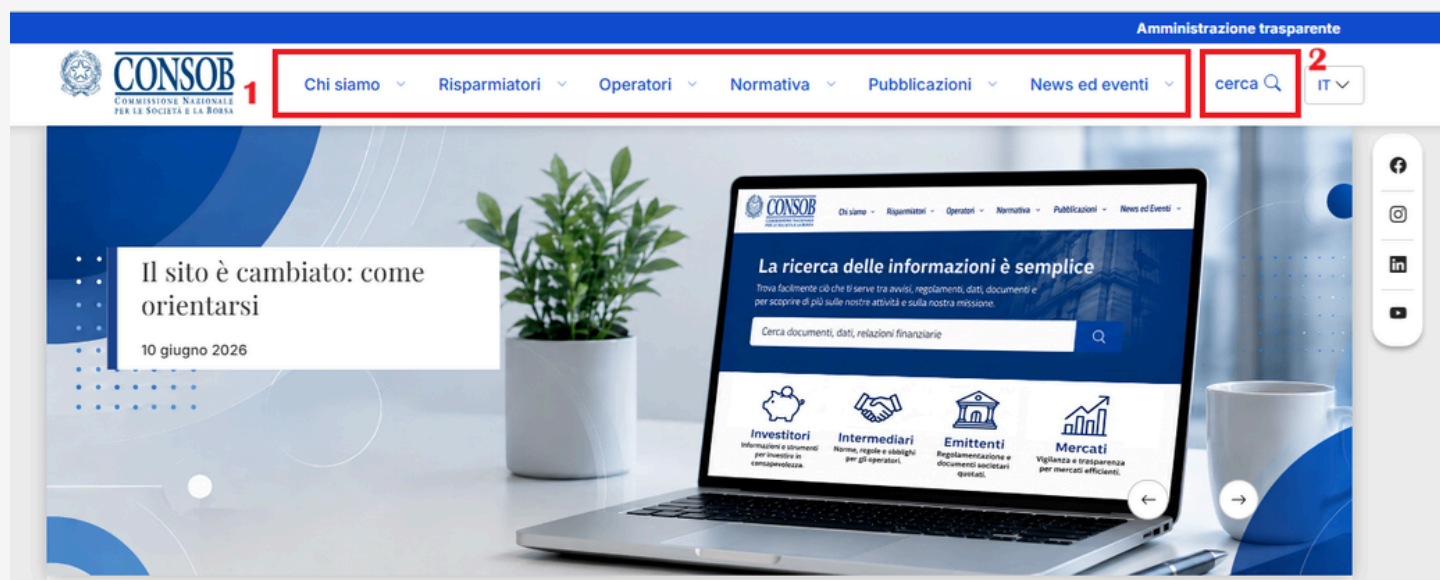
Amministrazione trasparente

CONSOB
COMMISSIONE NAZIONALE PER LE SOCIETÀ E LA BORSA

1

Chi siamo Risparmiatori Operatori Normativa Pubblicazioni News ed eventi

2

cerca

IT

Il sito è cambiato: come orientarsi

10 giugno 2026

CONSOB

Chi siamo Risparmiatori Operatori Normativa Pubblicazioni News ed Eventi

La ricerca delle informazioni è semplice

Trova facilmente ciò che ti serve tra avvisi, regolamenti, dati, documenti e per scoprire di più sulle nostre attività e sulla nostra missione.

Cerca documenti, dati, relazioni finanziarie

Investitori
Informazioni e strumenti per investire in consapevolezza.

Intermediari
Norme, regole e obblighi per gli operatori.

Emittenti
Regolamentazione e documenti societari quotati.

Mercati
Vigilanza e trasparenza per mercati efficienti.